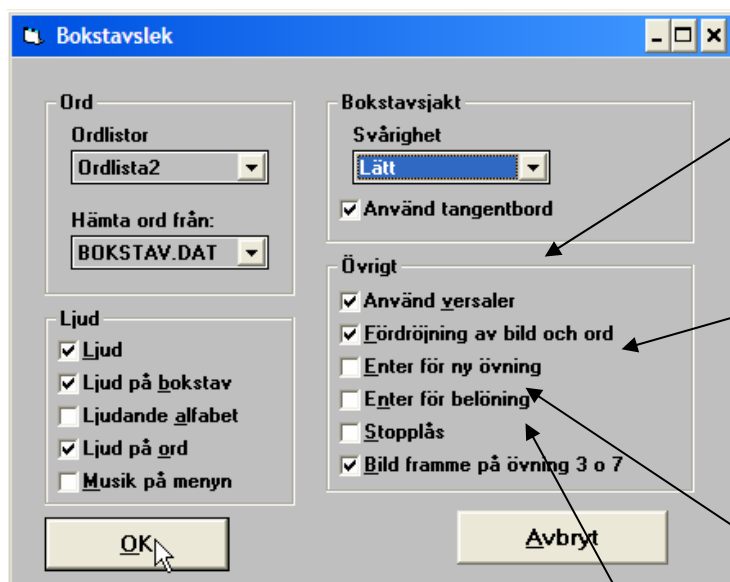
Bokstavslek

Ord
Ordlistor
Ordlista2
Hämta ord från:
BOKSTAV.DAT

Ljud
Ljud
Ljud på bokstav
Ljudande alfabet
Ljud på ord
Musik på menyn

Bokstavsjakt
Svårighet
Lätt
Använd tangentbord

Övrigt
Använd versaler
Fördröjning av bild och ord
Enter för ny övning
Enter för belöning
Stopplås
Bild framme på övning 3 o 7

OK
Avbryt